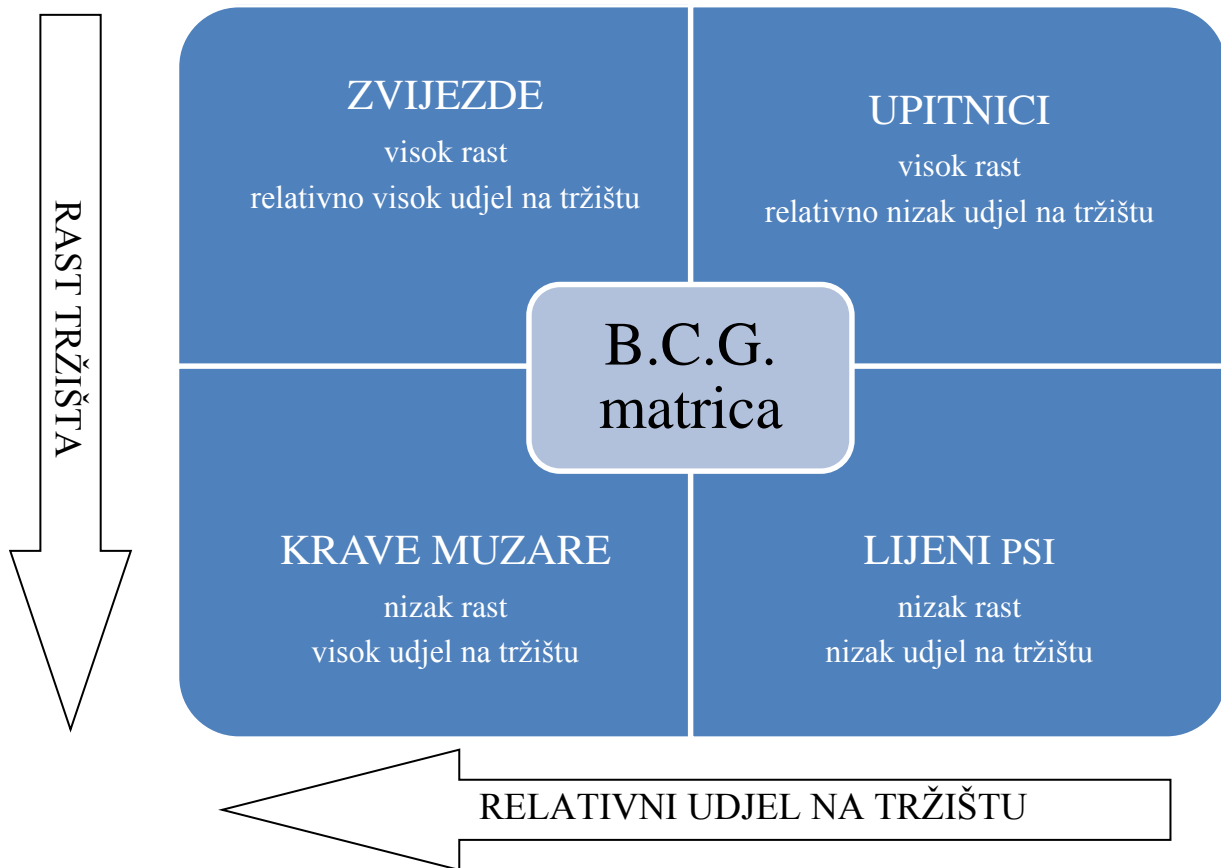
RAST TRŽIŠTA

ZVIJEZDE
visok rast
relativno visok udjel na tržištu

UPITNICI
visok rast
relativno nizak udjel na tržištu

B.C.G.
matrica

KRAVE MUZARE
nizak rast
visok udjel na tržištu

LIJENI PSI
nizak rast
nizak udjel na tržištu

RELATIVNI UDJEL NA TRŽIŠTU